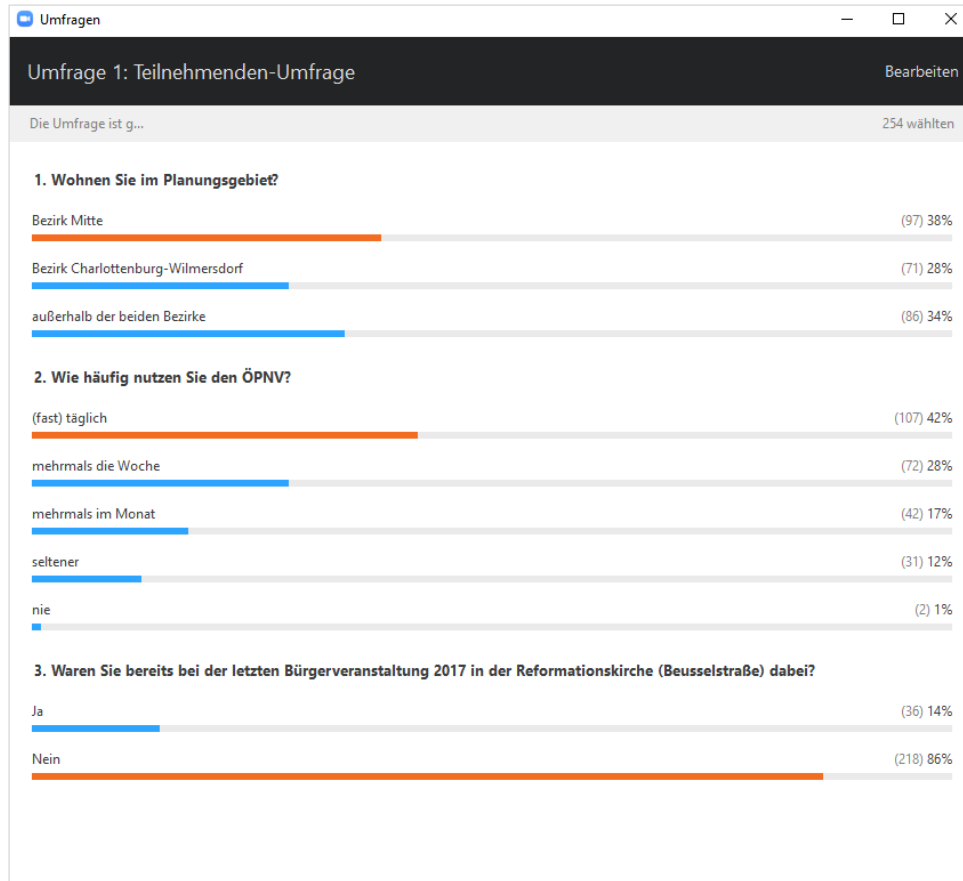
Umfragen

Umfrage 1: Teilnehmenden-Umfrage

Bearbeiten

Die Umfrage ist g...

254 wählten

1. Wohnen Sie im Planungsgebiet?

Bezirk Mitte (97) 38%

Bezirk Charlottenburg-Wilmersdorf (71) 28%

außerhalb der beiden Bezirke (86) 34%

2. Wie häufig nutzen Sie den ÖPNV?

(fast) täglich (107) 42%

mehrmals die Woche (72) 28%

mehrmals im Monat (42) 17%

seltener (31) 12%

nie (2) 1%

3. Waren Sie bereits bei der letzten Bürgerveranstaltung 2017 in der Reformationskirche (Beusselstraße) dabei?

Ja (36) 14%

Nein (218) 86%